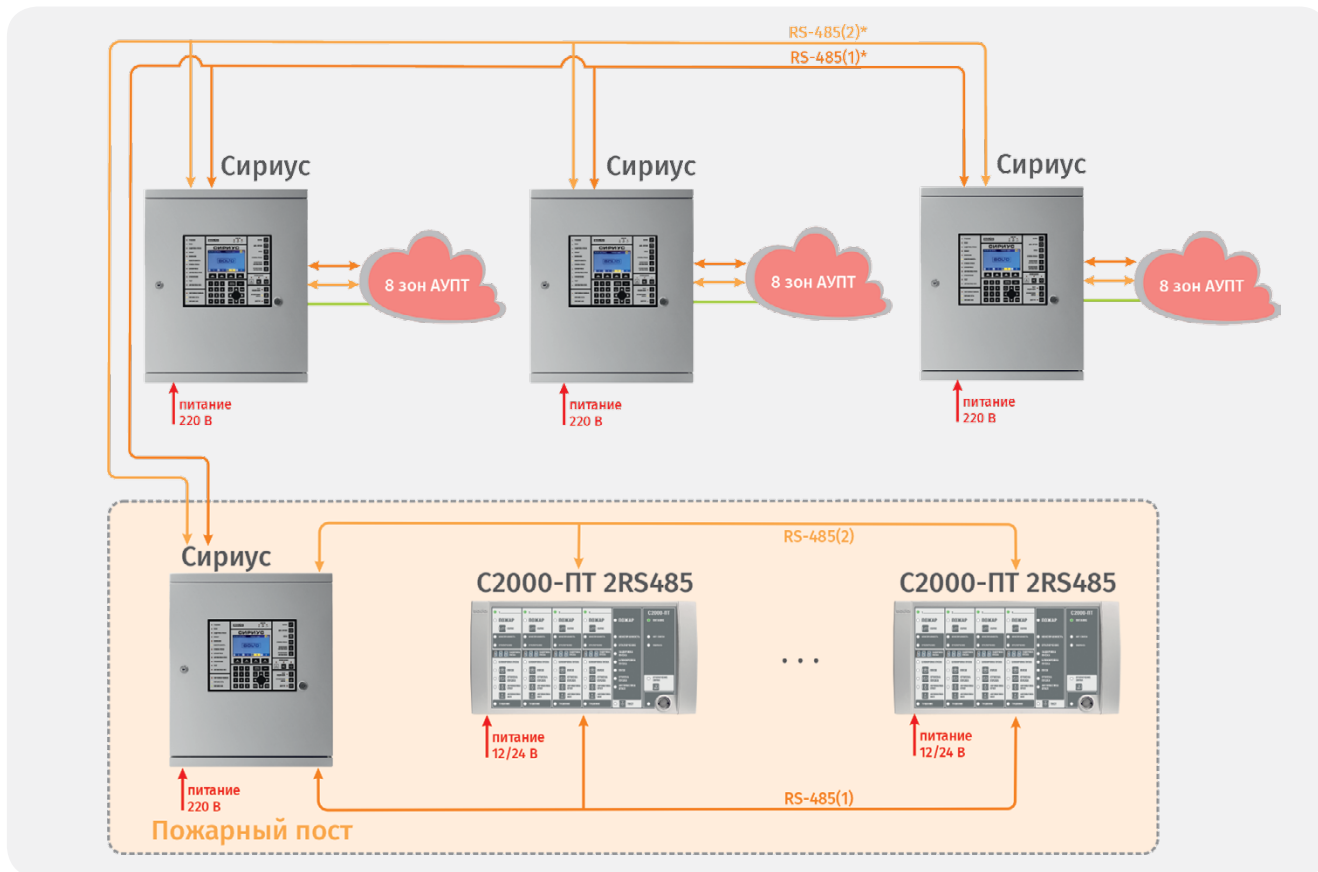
RS-485(2)*
RS-485(1)*

Сириус
8 зон АУПТ
питание 220 В

Сириус
8 зон АУПТ
питание 220 В

Сириус
8 зон АУПТ
питание 220 В

Сириус
питание 220 В

RS-485(2)

С2000-ПТ 2RS485
питание 12/24 В

. . .

С2000-ПТ 2RS485
питание 12/24 В

RS-485(1)

Пожарный пост